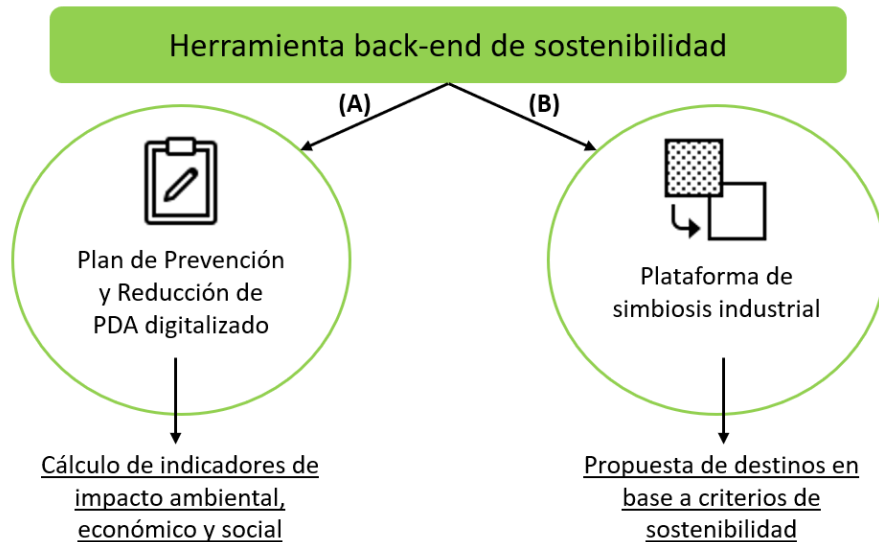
Herramienta back-end de sostenibilidad

(A)

(B)

Plan de Prevención y Reducción de PDA digitalizado

Plataforma de simbiosis industrial

Cálculo de indicadores de impacto ambiental, económico y social

Propuesta de destinos en base a criterios de sostenibilidad